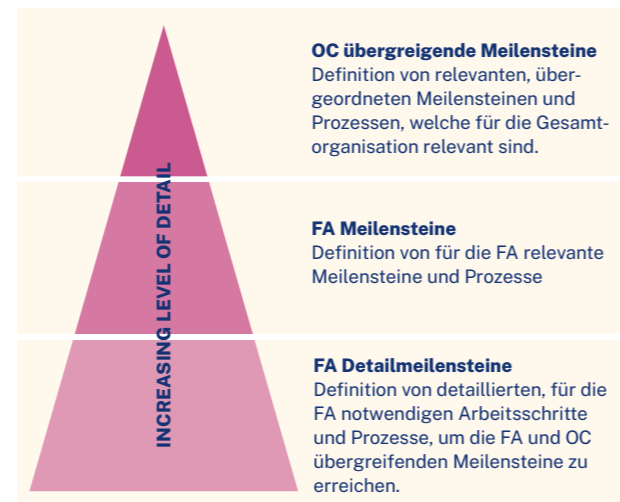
INCREASING LEVEL OF DETAIL

OC übergreigende Meilensteine
Definition von relevanten, übergeordneten Meilensteinen und Prozessen, welche für die Gesamtorganisation relevant sind.

FA Meilensteine
Definition von für die FA relevante Meilensteine und Prozesse

FA Detailmeilensteine
Definition von detaillierten, für die FA notwendigen Arbeitsschritte und Prozesse, um die FA und OC übergreifenden Meilensteine zu erreichen.